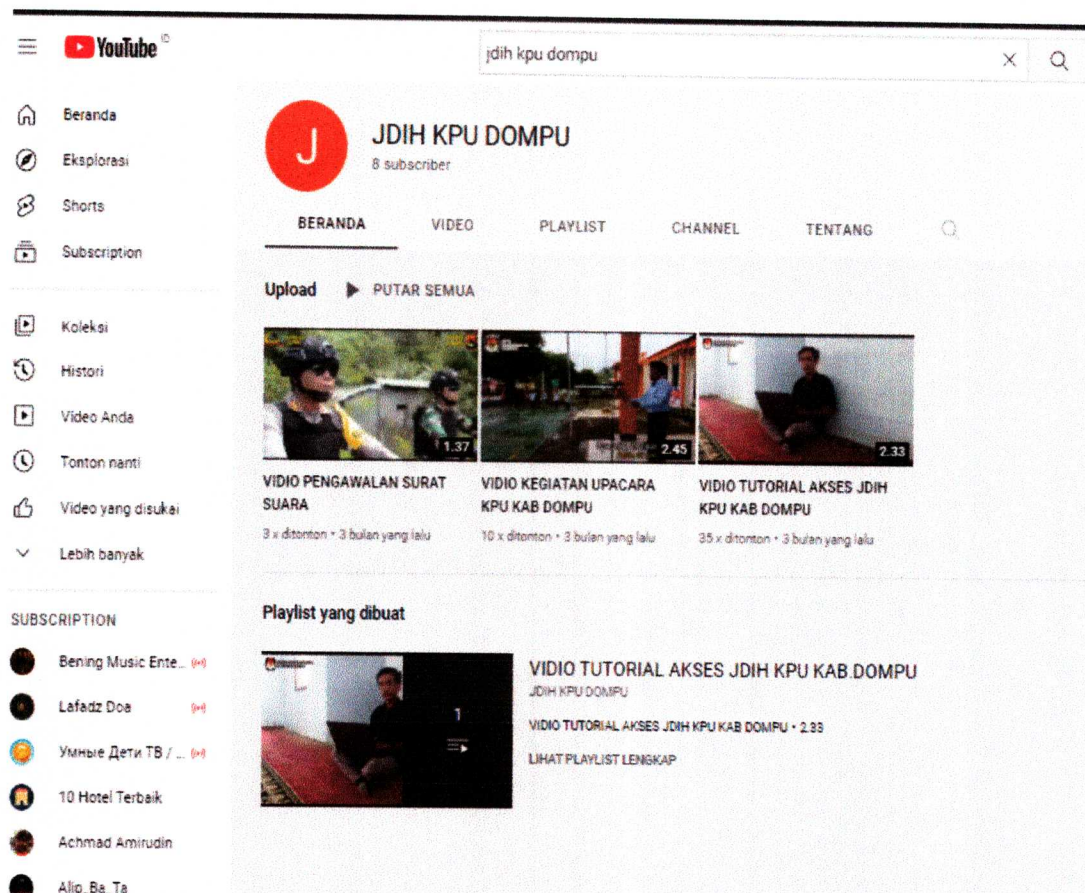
YouTube ID

jdih kpu dompu

Beranda
Eksplorasi
Shorts
Subscription

Koleksi
Histori
Video Anda
Tonton nanti
Video yang disukai
Lebih banyak

SUBSCRIPTION
Bening Music Ente...
Lafadz Doa
Умные Дети ТВ / ...
10 Hotel Terbaik
Achmad Amirudin
Alip_Ba_Ta

J
JDIH KPU DOMPU
8 subscriber

BERANDA VIDEO PLAYLIST CHANNEL TENTANG

Upload PUTAR SEMUA

1.37
VIDIO PENGAWALAN SURAT SUARA
3 x ditonton • 3 bulan yang lalu

2.45
VIDIO KEGIATAN UPACARA KPU KAB DOMPU
10 x ditonton • 3 bulan yang lalu

2.33
VIDIO TUTORIAL AKSES JDIH KPU KAB DOMPU
35 x ditonton • 3 bulan yang lalu

Playlist yang dibuat

1

VIDIO TUTORIAL AKSES JDIH KPU KAB.DOMPU
JDIH KPU DOMPU
VIDIO TUTORIAL AKSES JDIH KPU KAB DOMPU • 2.33
LIHAT PLAYLIST LENGKAP